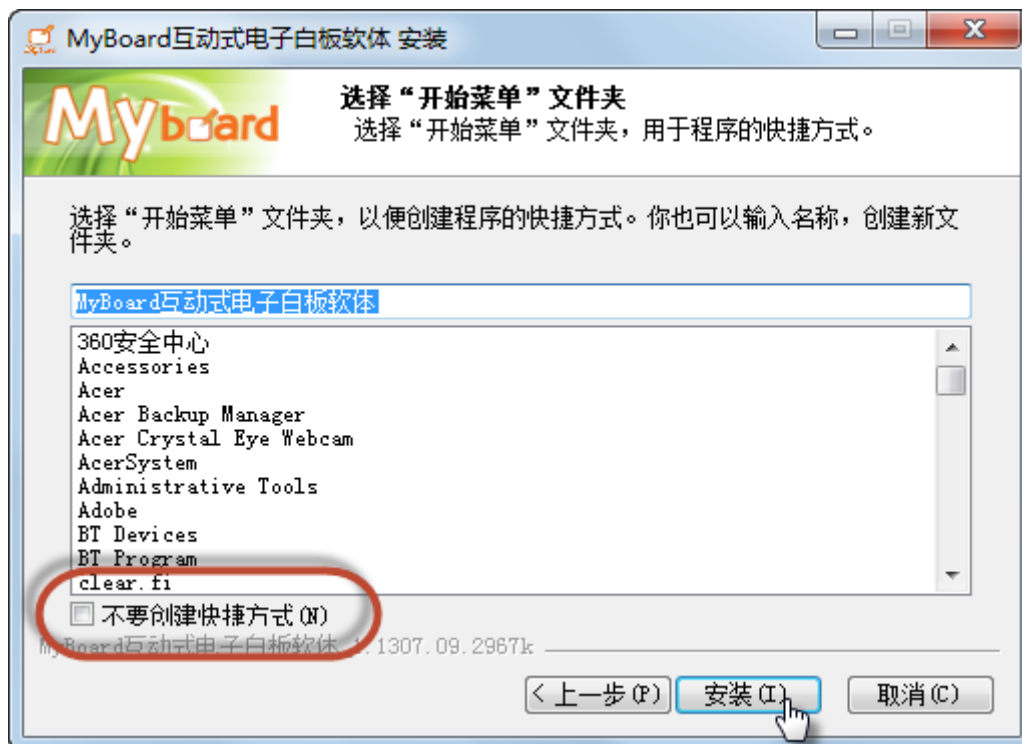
MyBoard互动式电子白板软体 安装

MyBoard

选择“开始菜单”文件夹
选择“开始菜单”文件夹，用于程序的快捷方式。

选择“开始菜单”文件夹，以便创建程序的快捷方式。你也可以输入名称，创建新文件夹。

MyBoard互动式电子白板软体

360安全中心
Accessories
Acer
Acer Backup Manager
Acer Crystal Eye Webcam
AcerSystem
Administrative Tools
Adobe
BT Devices
BT Program
clear.fi

不要创建快捷方式(N)

MyBoard互动式电子白板软体 1.1307.09.2967k

<上一步(P)
安装(I)
取消(C)